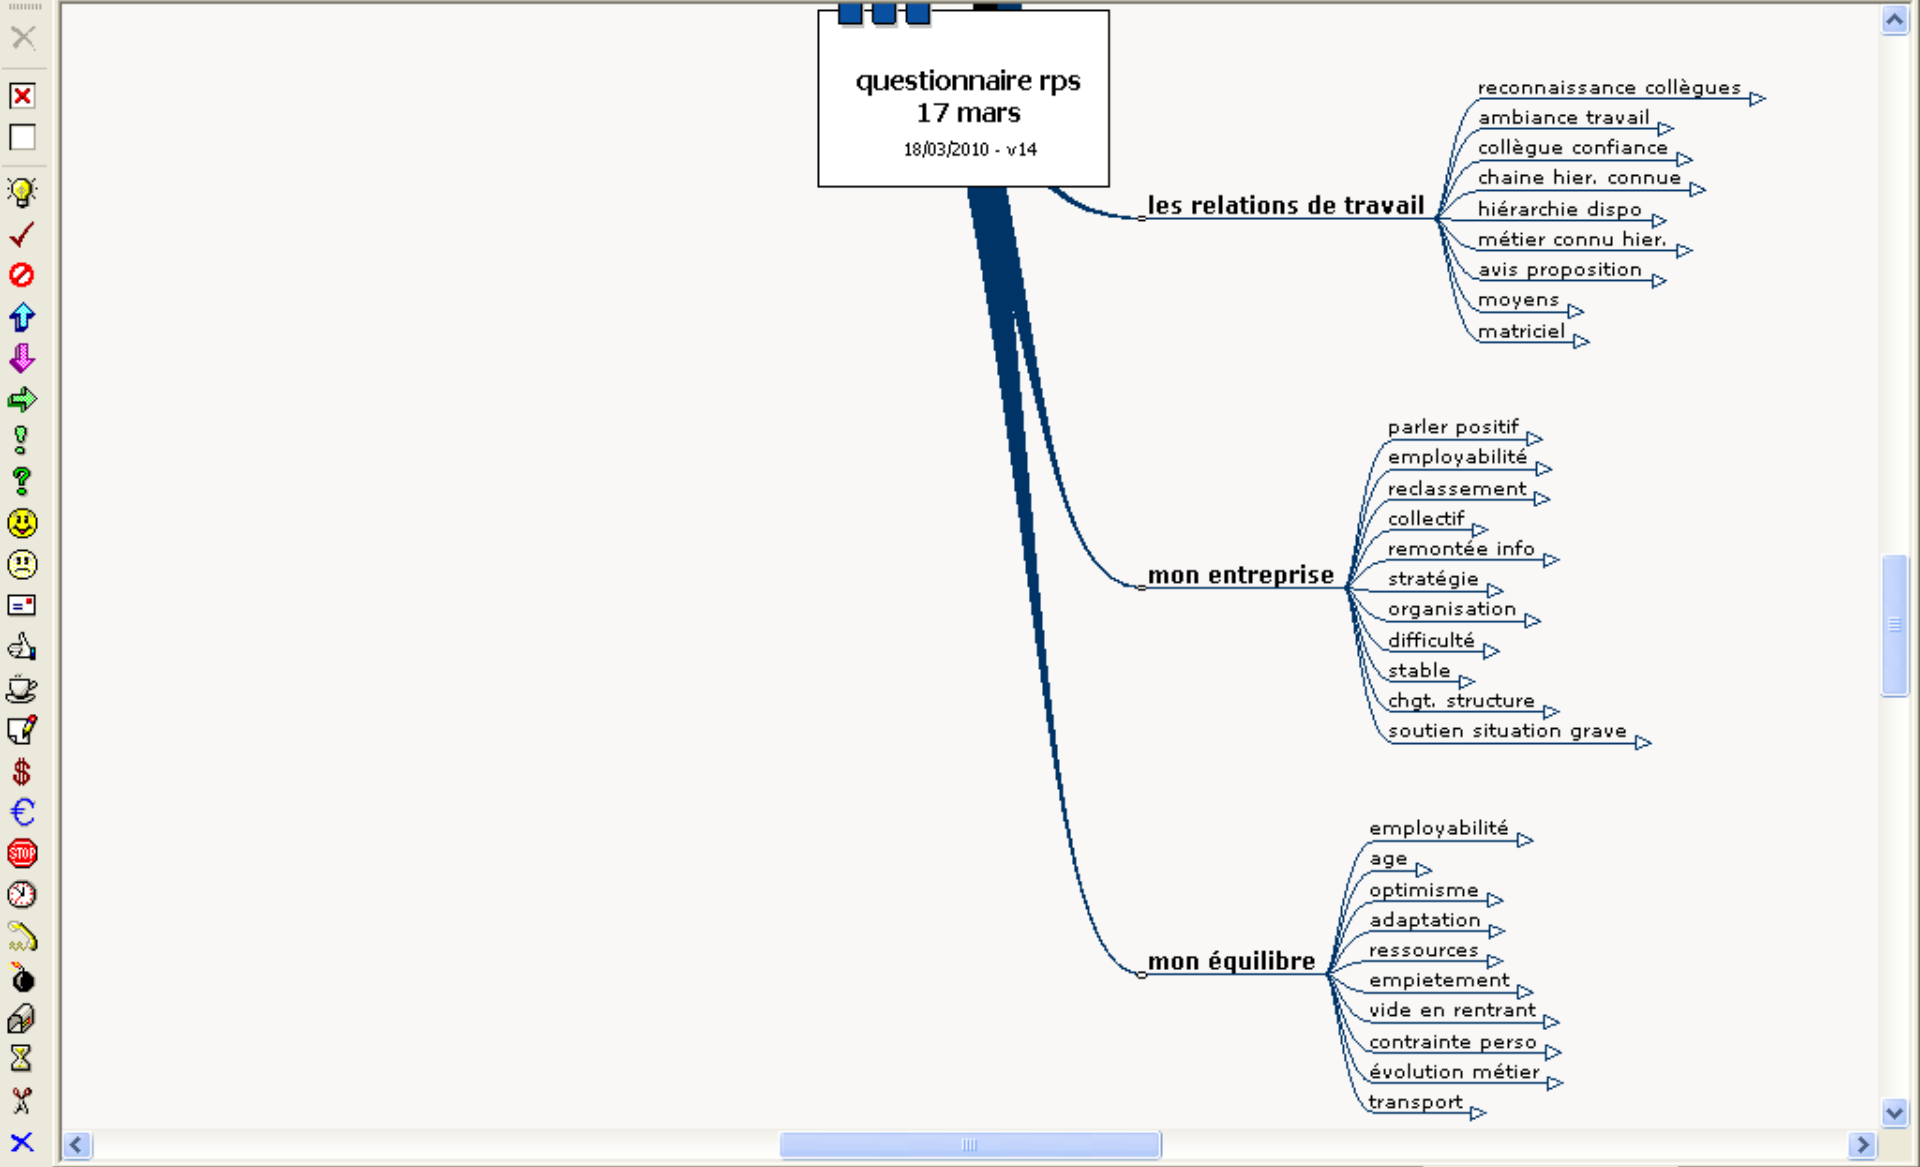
questionnaire rps
17 mars
18/03/2010 - v14

les relations de travail
reconnaissance collègues
ambiance travail
collègue confiance
chaine hier. connue
hiérarchie dispo
métier connu hier.
avis proposition
moyens
matriciel

mon entreprise
parler positif
employabilité
reclassement
collectif
remontée info
stratégie
organisation
difficulté
stable
chgt. structure
soutien situation grave

mon équilibre
employabilité
age
optimisme
adaptation
ressources
empietement
vide en rentrant
contrainte perso
évolution métier
transport